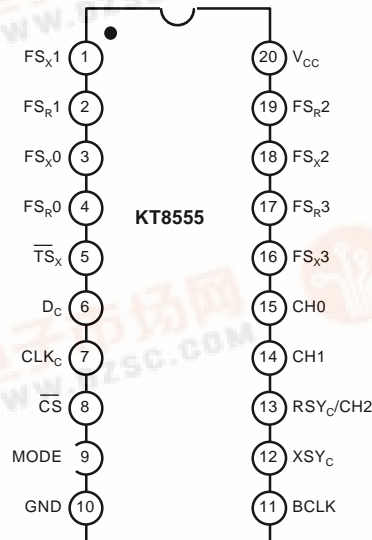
$FS_X1$ 1
$FS_R1$ 2
$FS_X0$ 3
$FS_R0$ 4
$\overline{TS}_X$ 5
$D_C$ 6
$CLK_C$ 7
$\overline{CS}$ 8
MODE 9
GND 10

KT8555

20 $V_{CC}$
19 $FS_R2$
18 $FS_X2$
17 $FS_R3$
16 $FS_X3$
15 CH0
14 CH1
13 $RSY_C/CH2$
12 $XSY_C$
11 BCLK